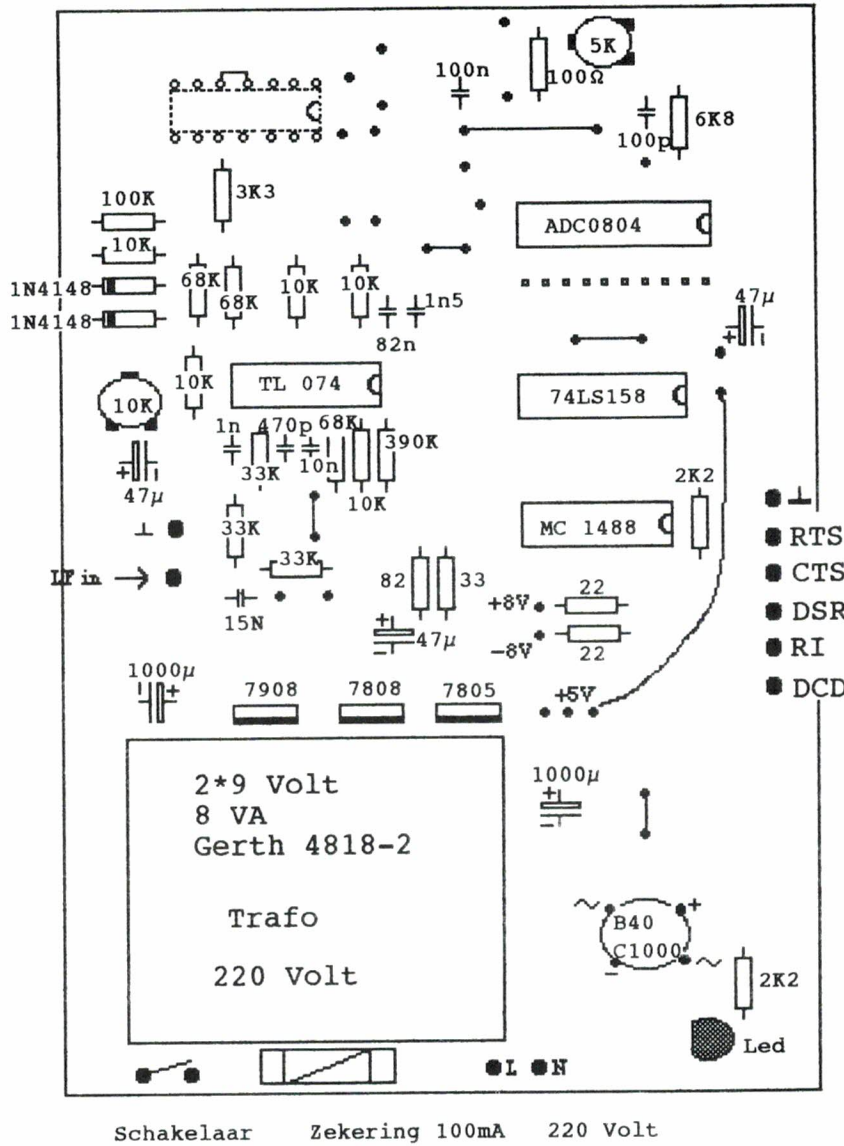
5K
100n
100Ω
6K8
100p
3K3
100K
ADC0804
10K
1N4148
1N4148
68K
68K
10K
10K
1n5
82n
47μ
10K
TL 074
74LS158
10K
1n
470p
68K
390K
33K
10n
47μ
10K
2K2
⊥
MC 1488
⊥
33K
RTS
LF in
33K
CTS
82
33
22
+8V
DSR
15N
47μ
-8V
22
RI
1000μ
7908
7808
7805
DCD
+5V
2*9 Volt
8 VA
Gerth 4818-2
1000μ
Trafo
220 Volt
B40
C1000
2K2
Led
L
N

Schakelaar Zekering 100mA 220 Volt